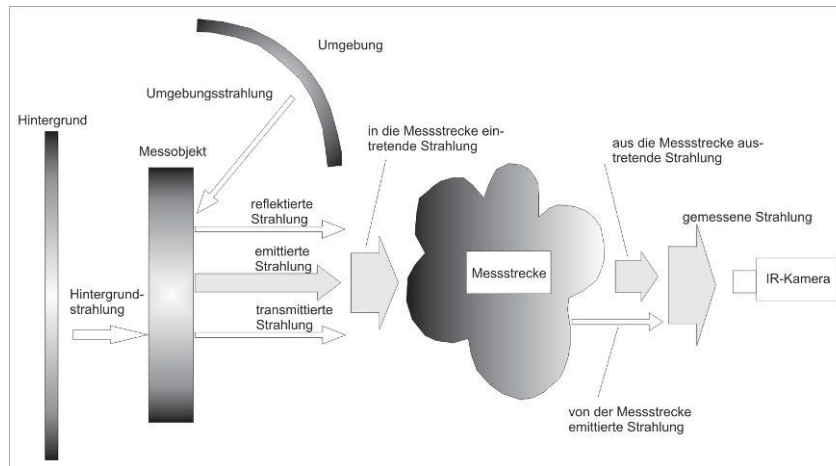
Umgebung

Umgebungsstrahlung

Hintergrund

Messobjekt

in die Messstrecke eintretende Strahlung

aus die Messstrecke austretende Strahlung

reflektierte Strahlung

emittierte Strahlung

Messstrecke

gemessene Strahlung

IR-Kamera

Hintergrundstrahlung

transmittierte Strahlung

von der Messstrecke emittierte Strahlung